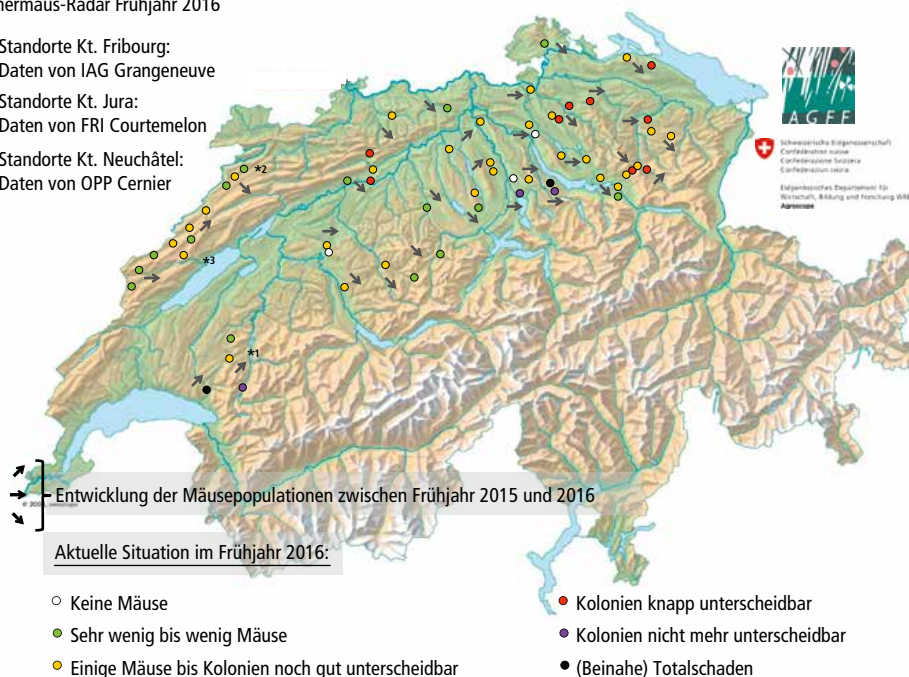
hermaus-Radar Frühjahr 2016

Standorte Kt. Fribourg: Daten von IAG Grangeneuve

Standorte Kt. Jura: Daten von FRI Courtemelon

Standorte Kt. Neuchâtel: Daten von OPP Cernier

*2

*3

*1

AGFF

Schweizerische Eidgenossenschaft
Confédération suisse
Confederazione Svizzera
Confederaziun svizra

Eidgenössisches Departement für Wirtschaft, Bildung und Forschung WBF
Agroscope

Entwicklung der Mäusepopulationen zwischen Frühjahr 2015 und 2016

Aktuelle Situation im Frühjahr 2016:

Keine Mäuse

Sehr wenig bis wenig Mäuse

Einige Mäuse bis Kolonien noch gut unterscheidbar

Kolonien knapp unterscheidbar

Kolonien nicht mehr unterscheidbar

(Beinahe) Totalschaden